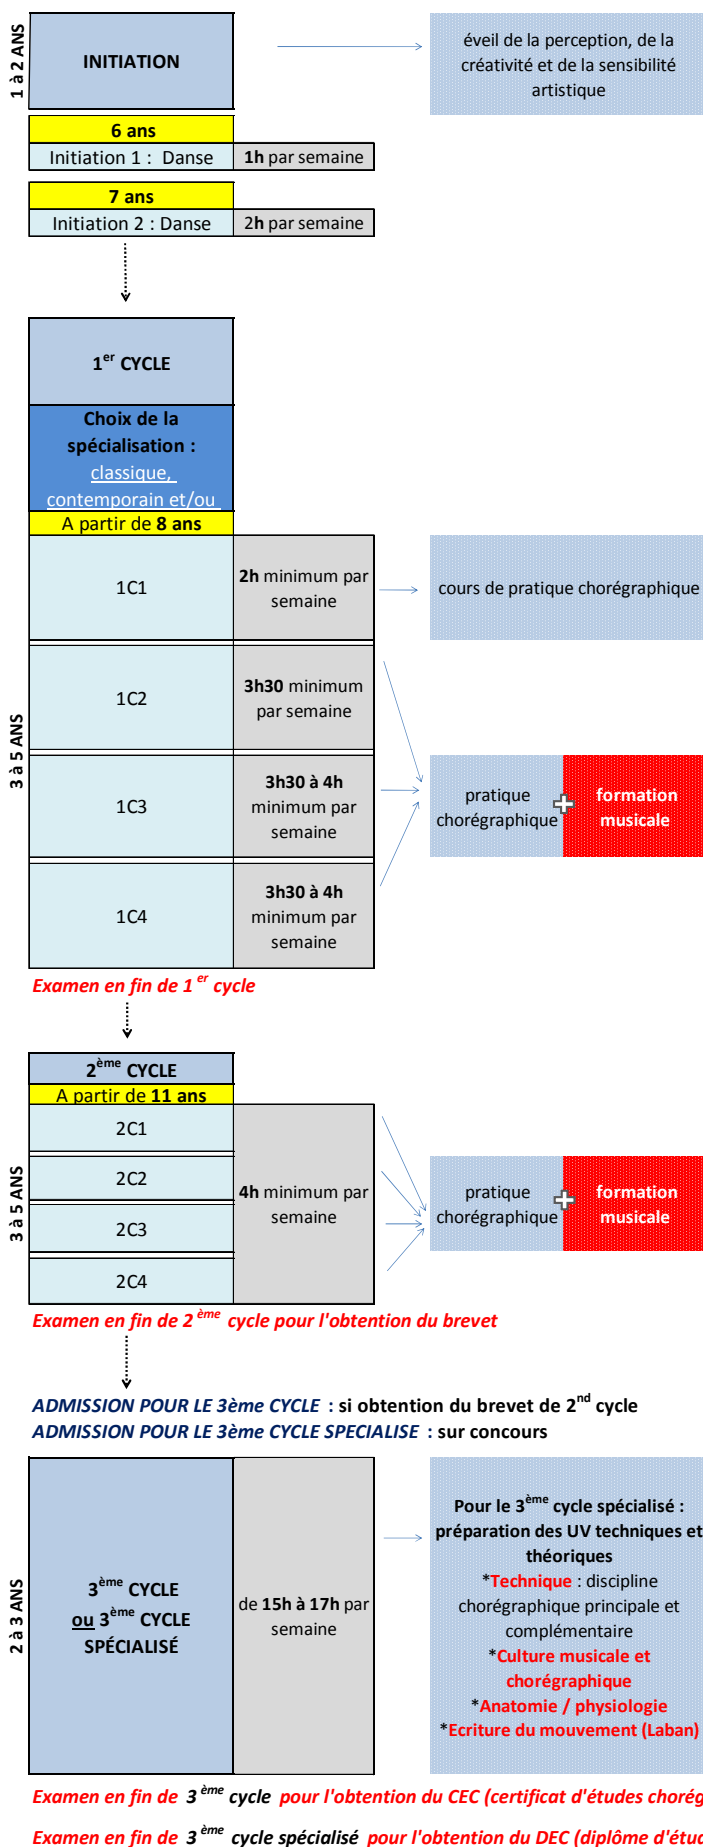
1 à 2 ANS

INITIATION

éveil de la perception, de la créativité et de la sensibilité artistique

6 ans

Initiation 1 : Danse | 1h par semaine

7 ans

Initiation 2 : Danse | 2h par semaine

1$^{er}$ CYCLE

Choix de la spécialisation : classique, contemporain et/ou

A partir de 8 ans

3 à 5 ANS

| | |
|---|---|
| 1C1 | 2h minimum par semaine |
| 1C2 | 3h30 minimum par semaine |
| 1C3 | 3h30 à 4h minimum par semaine |
| 1C4 | 3h30 à 4h minimum par semaine |

cours de pratique chorégraphique

pratique chorégraphique + formation musicale

Examen en fin de 1$^{er}$ cycle

2$^{ème}$ CYCLE

A partir de 11 ans

3 à 5 ANS

2C1

2C2

2C3

2C4

4h minimum par semaine

pratique chorégraphique + formation musicale

Examen en fin de 2$^{ème}$ cycle pour l'obtention du brevet

ADMISSION POUR LE 3ème CYCLE : si obtention du brevet de 2$^{nd}$ cycle

ADMISSION POUR LE 3ème CYCLE SPECIALISE : sur concours

2 à 3 ANS

3$^{ème}$ CYCLE ou 3$^{ème}$ CYCLE SPÉCIALISÉ

de 15h à 17h par semaine

Pour le 3$^{ème}$ cycle spécialisé : préparation des UV techniques et théoriques
*Technique : discipline chorégraphique principale et complémentaire
*Culture musicale et chorégraphique
*Anatomie / physiologie
*Ecriture du mouvement (Laban)

Examen en fin de 3$^{ème}$ cycle pour l'obtention du CEC (certificat d'études chorég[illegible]

Examen en fin de 3$^{ème}$ cycle spécialisé pour l'obtention du DEC (diplôme d'étuc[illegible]